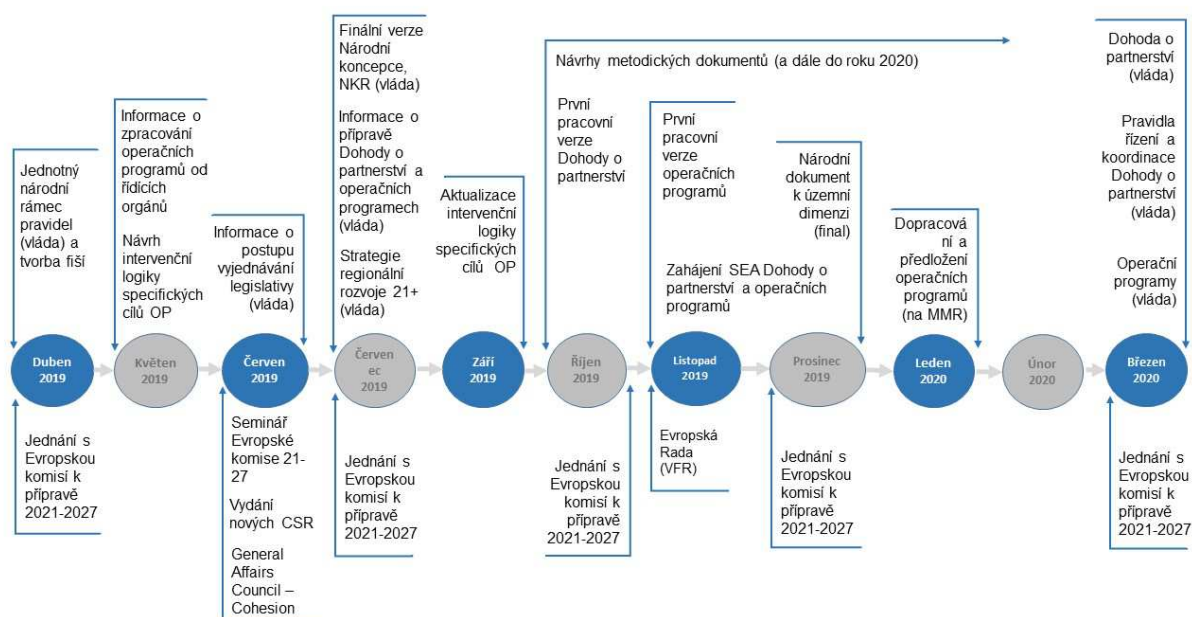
Jednotný národní rámec pravidel (vláda) a tvorba fiší

Informace o zpracování operačních programů od řídících orgánů

Návrh intervenční logiky specifických cílů OP

Informace o postupu vyjednávání legislativy (vláda)

Finální verze Národní koncepce, NKR (vláda)

Informace o přípravě Dohody o partnerství a operačních programech (vláda)

Strategie regionální rozvoje 21+ (vláda)

Aktualizace intervenční logiky specifických cílů OP

Návrhy metodických dokumentů (a dále do roku 2020)

První pracovní verze Dohody o partnerství

První pracovní verze operačních programů

Zahájení SEA Dohody o partnerství a operačních programů

Národní dokument k územní dimenzi (final)

Dopracování a předložení operačních programů (na MMR)

Dohoda o partnerství (vláda)

Pravidla řízení a koordinace Dohody o partnerství (vláda)

Operační programy (vláda)

Duben 2019

Květen 2019

Červen 2019

Červenec 2019

Září 2019

Říjen 2019

Listopad 2019

Prosinec 2019

Leden 2020

Únor 2020

Březen 2020

Jednání s Evropskou komisí k přípravě 2021-2027

Seminář Evropské komise 21-27

Vydání nových CSR

General Affairs Council – Cohesion

Jednání s Evropskou komisí k přípravě 2021-2027

Jednání s Evropskou komisí k přípravě 2021-2027

Evropská Rada (VFR)

Jednání s Evropskou komisí k přípravě 2021-2027

Jednání s Evropskou komisí k přípravě 2021-2027